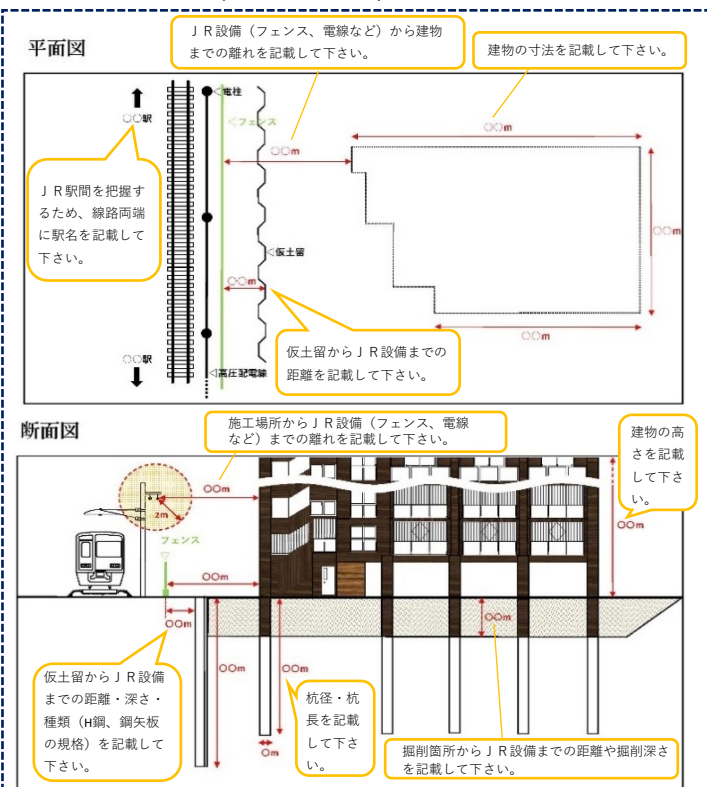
平面図

ＪＲ設備（フェンス、電線など）から建物までの離れを記載して下さい。

建物の寸法を記載して下さい。

○○駅

電柱

フェンス

○○m

○○m

○○m

○○m

ＪＲ駅間を把握するため、線路両端に駅名を記載して下さい。

仮土留

○○m

仮土留からＪＲ設備までの距離を記載して下さい。

○○駅

高圧配電線

断面図

施工場所からＪＲ設備（フェンス、電線など）までの離れを記載して下さい。

建物の高さを記載して下さい。

○○m

2m

○○m

フェンス

○○m

○○m

○○m

○○m

○○m

○m

仮土留からＪＲ設備までの距離・深さ・種類（H鋼、鋼矢板の規格）を記載して下さい。

杭径・杭長を記載して下さい。

掘削箇所からＪＲ設備までの距離や掘削深さを記載して下さい。